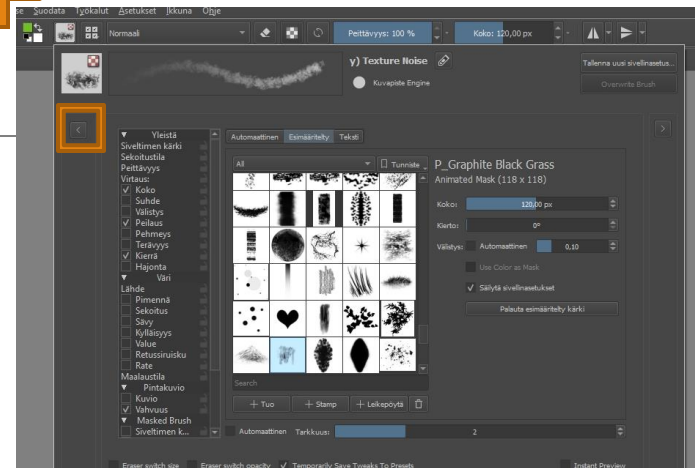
se Suodata Työkalut Asetukset Ikkuna Ohje

Normaali

Peittävyys: 100 %

Koko: 120,00 px

y) Texture Noise

Kuvapiste Engine

Tallenna uusi sivellinasetus...

Overwrite Brush

Yleistä
Siveltimen kärki
Sekoitustila
Peittävyys
Virtaus:
Koko
Suhde
Välistys
Peilaus
Pehmeys
Terävyys
Kierrä
Hajonta
Väri
Lähde
Pimennä
Sekoitus
Sävy
Kylläisyys
Value
Retussiruisku
Rate
Maalaustila
Pintakuvio
Kuvio
Vahvuus
Masked Brush
Siveltimen k...

Automaattinen

Esimääritelty

Teksti

All

Tunniste

P_Graphite Black Grass

Animated Mask (118 x 118)

Koko:

120,00 px

Kierto:

0°

Välistys:

Automaattinen

0,10

Use Color as Mask

Säilytä sivellinasetukset

Palauta esimääritelty kärki

Search

Tuo

Stamp

Leikepöytä

Automaattinen

Tarkkuus:

2

Eraser switch size

Eraser switch opacity

Temporarily Save Tweaks To Presets

Instant Preview